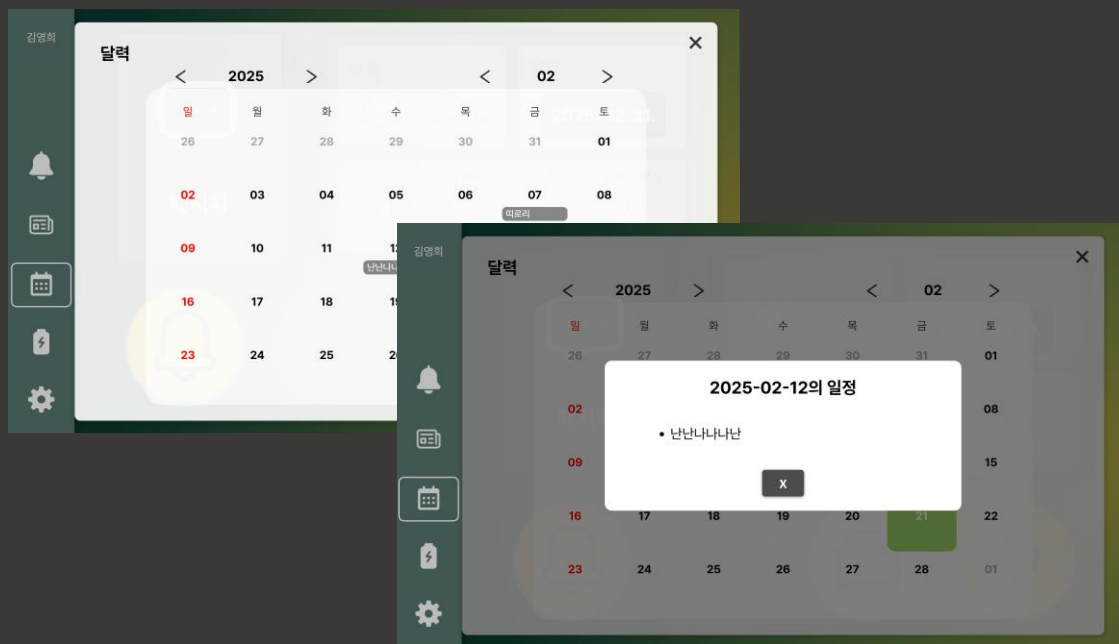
김영희

달력

< 2025 > < 02 >

| 일 | 월 | 화 | 수 | 목 | 금 | 토 |
|---|---|---|---|---|---|---|
| 26 | 27 | 28 | 29 | 30 | 31 | 01 |
| 02 | 03 | 04 | 05 | 06 | 07 | 08 |
| 09 | 10 | 11 | 12 | | | |
| 16 | 17 | 18 | 19 | | | |
| 23 | 24 | 25 | 26 | | | |

띠리리

난난나나

김영희

달력

< 2025 > < 02 >

| 일 | 월 | 화 | 수 | 목 | 금 | 토 |
|---|---|---|---|---|---|---|
| 26 | 27 | 28 | 29 | 30 | 31 | 01 |
| 02 | | | | | | 08 |
| 09 | | | | | | 15 |
| 16 | 17 | 18 | 19 | 20 | 21 | 22 |
| 23 | 24 | 25 | 26 | 27 | 28 | 01 |

2025-02-12의 일정

• 난난나나나난

X